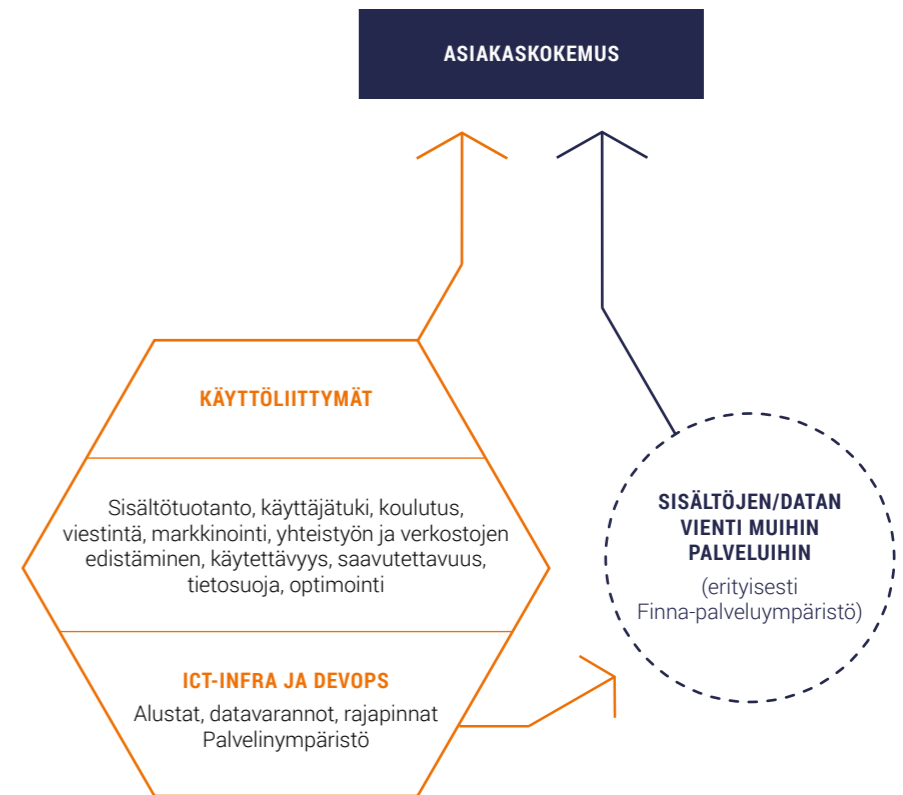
ASIAKASKOKEMUS

KÄYTTÖLIITTYMÄT

Sisältötuotanto, käyttäjätuki, koulutus, viestintä, markkinointi, yhteistyön ja verkostojen edistäminen, käytettävyys, saavutettavuus, tietosuoja, optimointi

ICT-INFRA JA DEVOPS

Alustat, datavarannot, rajapinnat
Palvelinympäristö

SISÄLTÖJEN/DATAN VIENTI MUIHIN PALVELUIHIN

(erityisesti Finna-palveluympäristö)